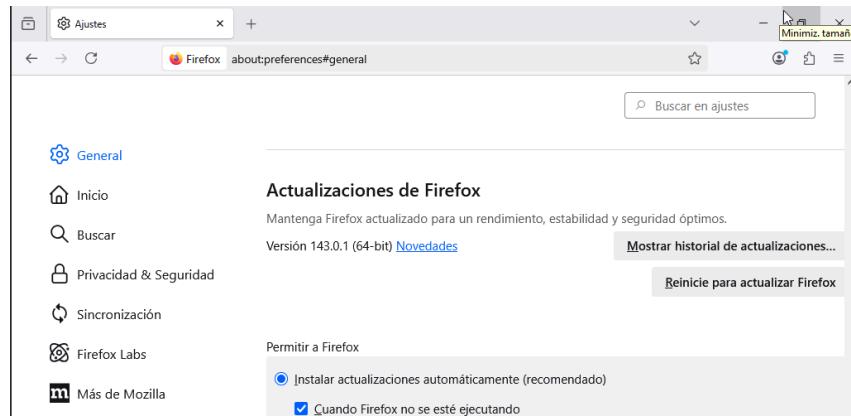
Ajustes

Minimiz. tamañ

Firefox about:preferences#general

Buscar en ajustes

General

Inicio

Buscar

Privacidad & Seguridad

Sincronización

Firefox Labs

Más de Mozilla

Actualizaciones de Firefox

Mantenga Firefox actualizado para un rendimiento, estabilidad y seguridad óptimos.

Versión 143.0.1 (64-bit) Novedades

Mostrar historial de actualizaciones...

Reinicie para actualizar Firefox

Permitir a Firefox

Instalar actualizaciones automáticamente (recomendado)

Cuando Firefox no se esté ejecutando